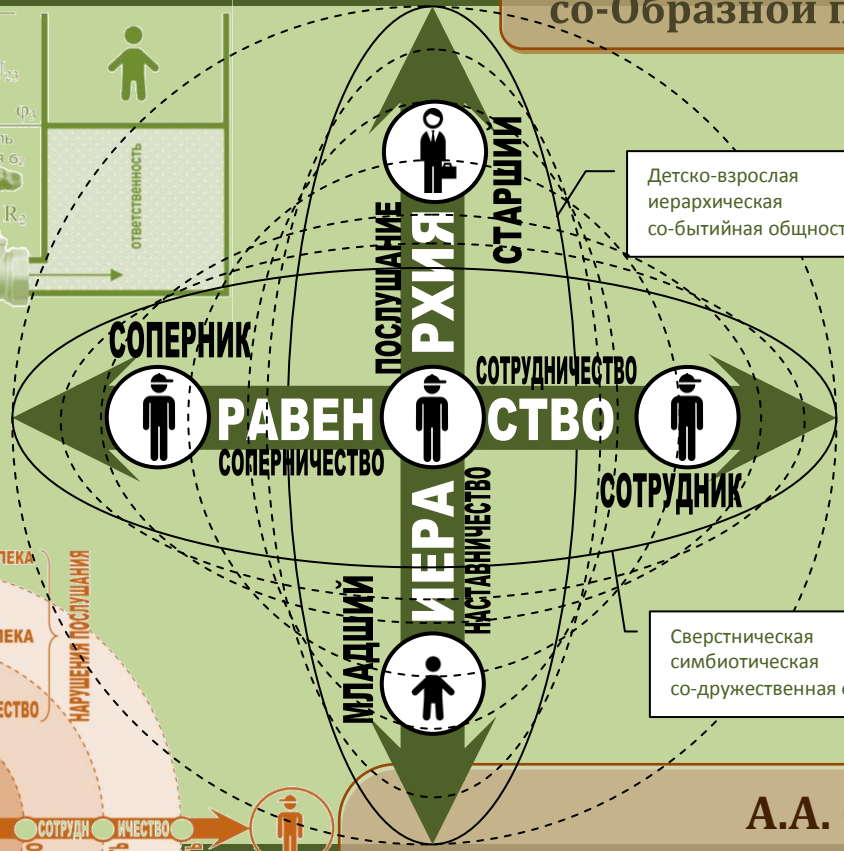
со-Образной п

$\Psi_{2}$

$\Phi_{2}$

ответственность

$R_{2}$

Детско-взрослая иерархическая со-бытийная общност

СТАРШИЙ

ПОСЛУШАНИЕ

РХИЯ

СОПЕРНИК

СОТРУДНИЧЕСТВО

РАВЕН

СТВО

СОПЕРНИЧЕСТВО

СОТРУДНИК

ИЕРА

НАСТАВНИЧЕСТВО

МЛАДШИЙ

Сверстническая симбиотическая со-дружественная

ЛЕКА

НЕКА

ИЧЕСТВО

НАРУШЕНИЯ ПОСЛУШАНИЯ

СОТРУДН ИЧЕСТВО

А.А.